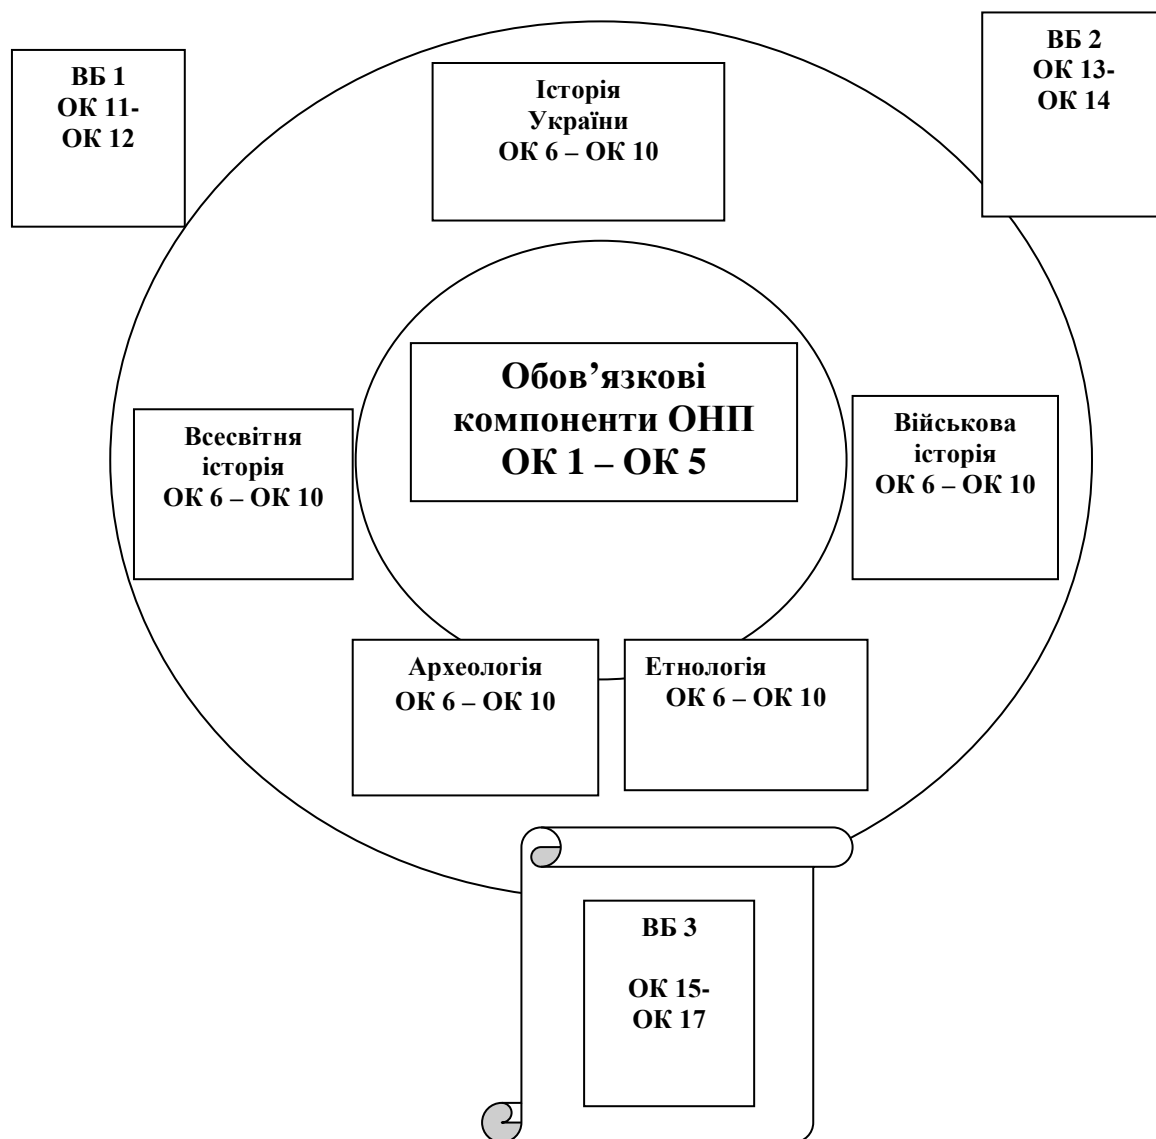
ВБ 1
ОК 11-
ОК 12

Історія
України
ОК 6 – ОК 10

ВБ 2
ОК 13-
ОК 14

Обов'язкові
компоненти ОНП
ОК 1 – ОК 5

Всесвітня
історія
ОК 6 – ОК 10

Військова
історія
ОК 6 – ОК 10

Археологія
ОК 6 – ОК 10

Етнологія
ОК 6 – ОК 10

ВБ 3

ОК 15-
ОК 17